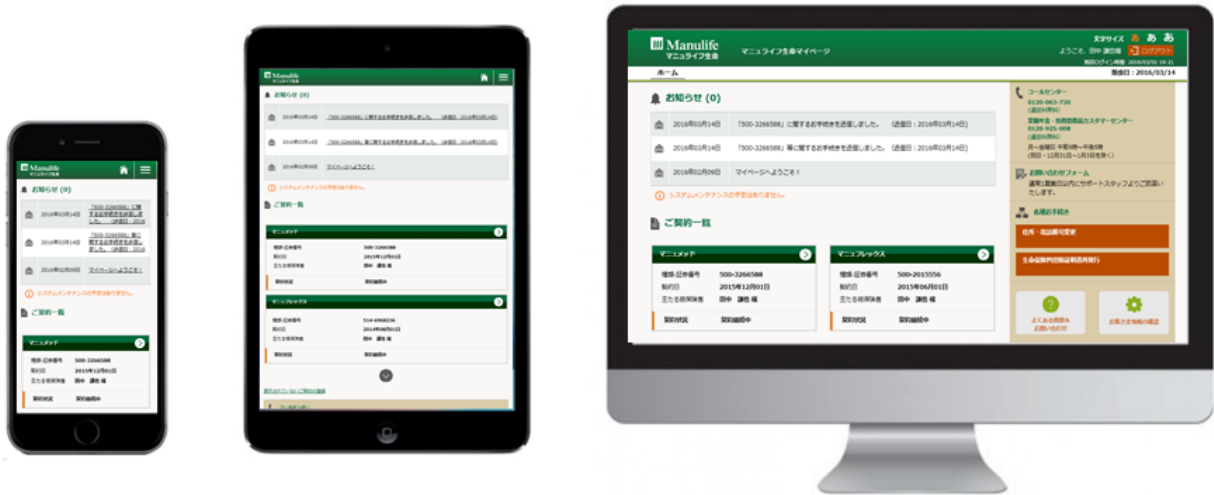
Manulife
マニュライフ生命

お知らせ (0)

2016年03月14日 「500-3266588」に関するお手続きを送信しました。（送信日：2016年03月14日）

2016年03月14日 「500-3266588」等に関するお手続きを送信しました。（送信日：2016年03月14日）

2016年02月09日 マイページへようこそ！

システムメンテナンスの予定はありません。

ご契約一覧

マニュメッド

保険・証券番号 500-3266588
契約日 2015年12月01日
主たる被保険者 田中 謙信 様
契約状況 契約継続中

Manulife
マニュライフ生命

お知らせ (0)

2016年03月14日 「500-3266588」に関するお手続きを送信しました。（送信日：2016年03月14日）

2016年03月14日 「500-3266588」等に関するお手続きを送信しました。（送信日：2016年03月14日）

2016年02月09日 マイページへようこそ！

システムメンテナンスの予定はありません。

ご契約一覧

マニュメッド

保険・証券番号 500-3266588
契約日 2015年12月01日
主たる被保険者 田中 謙信 様
契約状況 契約継続中

マニュフレックス

保険・証券番号 514-4968336
契約日 2014年06月01日
主たる被保険者 田中 謙信 様
契約状況 契約継続中

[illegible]

Manulife
マニュライフ生命
マニュライフ生命マイページ
文字サイズ あ あ あ
ようこそ、田中 謙信様
ログアウト
前回ログイン時間 2016/03/01 10:21
ホーム
現在日：2016/03/14

お知らせ (0)

2016年03月14日 「500-3266588」に関するお手続きを送信しました。（送信日：2016年03月14日）

2016年03月14日 「500-3266588」等に関するお手続きを送信しました。（送信日：2016年03月14日）

2016年02月09日 マイページへようこそ！

システムメンテナンスの予定はありません。

ご契約一覧

マニュメッド

保険・証券番号 500-3266588
契約日 2015年12月01日
主たる被保険者 田中 謙信 様
契約状況 契約継続中

マニュフレックス

保険・証券番号 500-2015556
契約日 2015年06月01日
主たる被保険者 田中 謙信 様
契約状況 契約継続中

コールセンター
0120-063-730
（通話料無料）
営業所・当資窓口カスタマーセンター
0120-925-008
（通話料無料）
月～金曜日 午前9時～午後5時
（祝日・12月31日～1月3日を除く）

お問い合わせフォーム
通常1営業日以内にサポートスタッフよりご回答いたします。

各種お手続き

住所・電話番号変更

生命保険料控除証明書再発行

よくあるご質問＆お問い合わせ

お客さま情報の確認